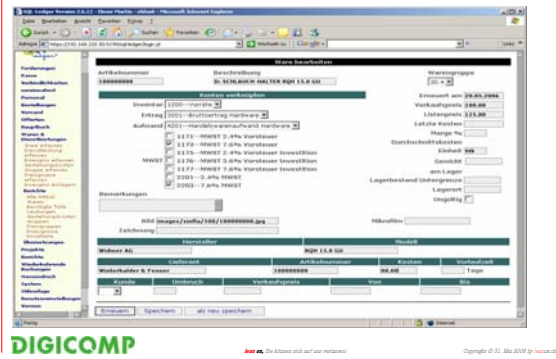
SQL-Ledger Version 2.6.22 - Eberus Martin - skbadi - Microsoft Internet Explorer

Datei Bearbeiten Ansicht Favoriten Extras ?

Zurück Suchen Favoriten

Adresse https://192.168.220.30/SQLLedger/login.pl Wechseln zu Google Links

Ware bearbeiten

Artikelnummer 100000000
Beschreibung D. SCHLAUCH-HALTER RQM 15.8 GU
Warengruppe 20

Konten verknüpfen

Inventar 1200--Vorräte
Ertrag 3201--Bruttoertrag Hardware
Aufwand 4201--Handelswarenaufwand Hardware

MWST
1171--MWST 2.4% Vorsteuer
1170--MWST 7.6% Vorsteuer
1175--MWST 2.4% Vorsteuer Investition
1176--MWST 3.6% Vorsteuer Investition
1177--MWST 7.6% Vorsteuer Investition
2203--2.4% MWST
2200--7.6% MWST

Erfasst am 28.05.2006
Verkaufspreis 180.00
Listenpreis 125.00
Letzte Kosten
Marge %
Durchschnittskosten
Einheit Stk
Gewicht
am Lager
Lagerbestand Untergrenze
Lagerort
Ungültig

Bemerkungen

Bild images/sinfo/100/100000000.jpg
Zeichnung
Mikrofilm

Hersteller Modell
Widmer AG RQM 15.8 GU

Lieferant Artikelnummer Kosten Vorlaufzeit
Winterhalder & Fenner 100000000 80.00 Tage

Kunde Unterart Verkaufspreis Von Bis

Erneuern Speichern als neu speichern

Fertig Internet

Fortbildungen
Kasse
Verbindlichkeiten
Personal
Bestellungen
Versand
Offerten
Hauptbuch
Waren & Dienstleistungen
Ware erfassen
Dienstleistung erfassen
Erzeugnis erfassen
Berichte
Alle Artikel
Waren
Berichte Teile
Leistungen
Warengruppen
Preisgruppen
Erzeugnisse
Projekte
Berichte
Wiederkehrende Buchungen
Hausmüll
System
Übersetzungen
Benutzereinstellungen
Version

DIGICOMP

Copyright © 31. Mai 2006 by